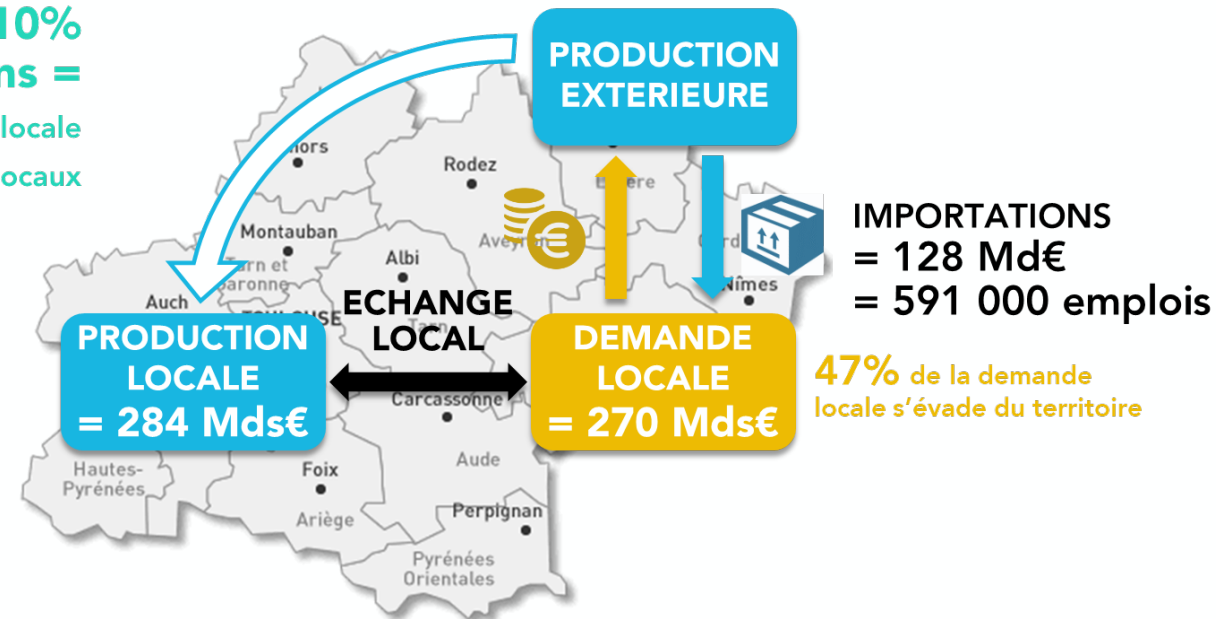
10%
ns =
locale
ocaux

PRODUCTION EXTERIEURE

Cahors
Rodez
Lozère
Montauban
Tarn et Garonne
Albi
Aveyron
Gard
Auch
TOULOUSE
Tarn
Nîmes

IMPORTATIONS
= 128 Md€
= 591 000 emplois

ECHANGE LOCAL

PRODUCTION LOCALE
= 284 Mds€

DEMANDE LOCALE
= 270 Mds€

47% de la demande locale s'évade du territoire

Carcassonne
Aude
Hautes-Pyrénées
Foix
Ariège
Perpignan
Pyrénées Orientales